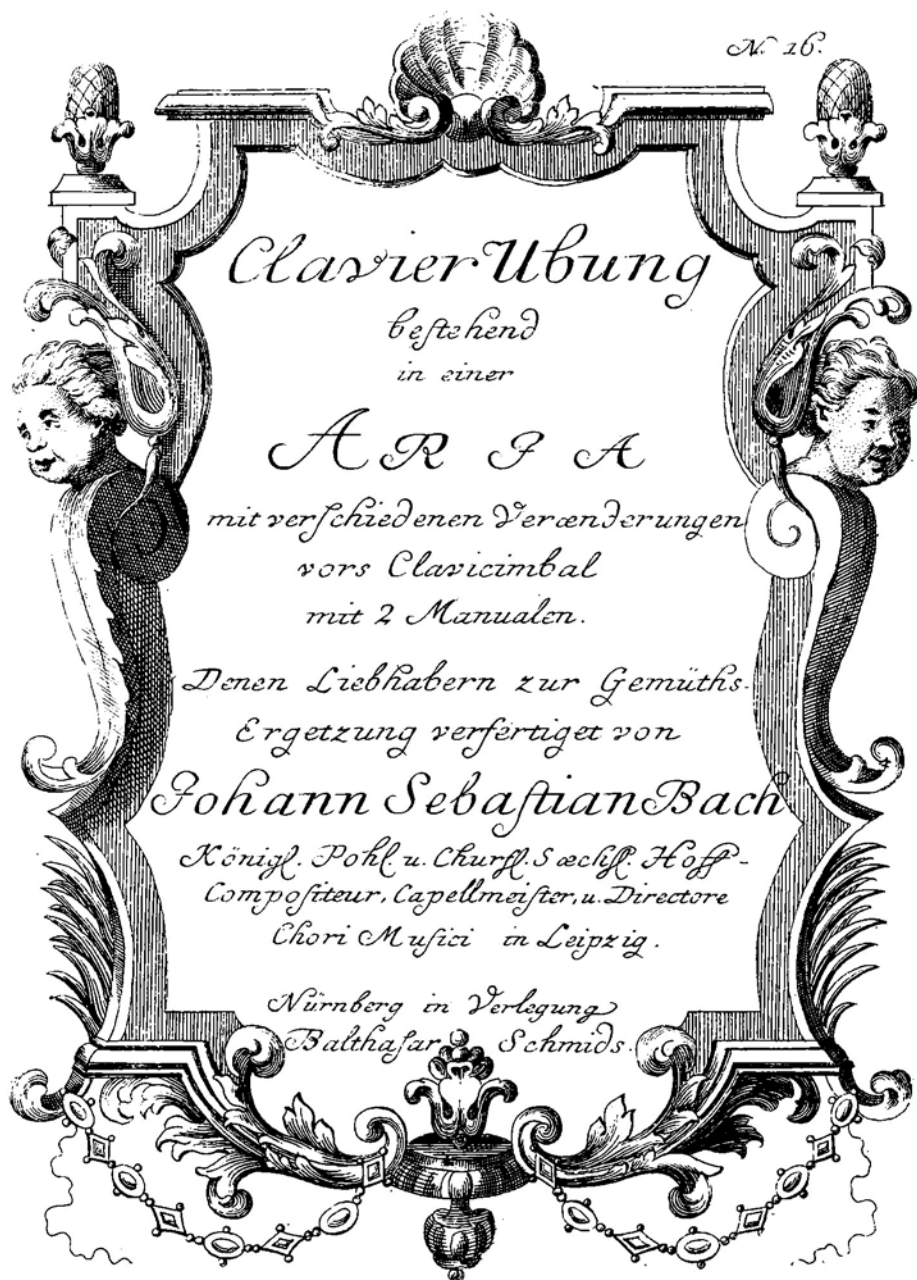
N. 16.

Clavier Ubung
bestehend
in einer
ARIA
mit verschiedenen Verænderungen
vors Clavicimbal
mit 2 Manualen.

Denen Liebhabern zur Gemüths-
Ergetzung verfertiget von
Johann Sebastian Bach
Königl. Pohl. u. Churfl. Sæchs. Hoff-
Compositeur, Capellmeister, u. Directore
Chori Musici in Leipzig.

Nürnberg in Verlegung
Balthasar Schmids.